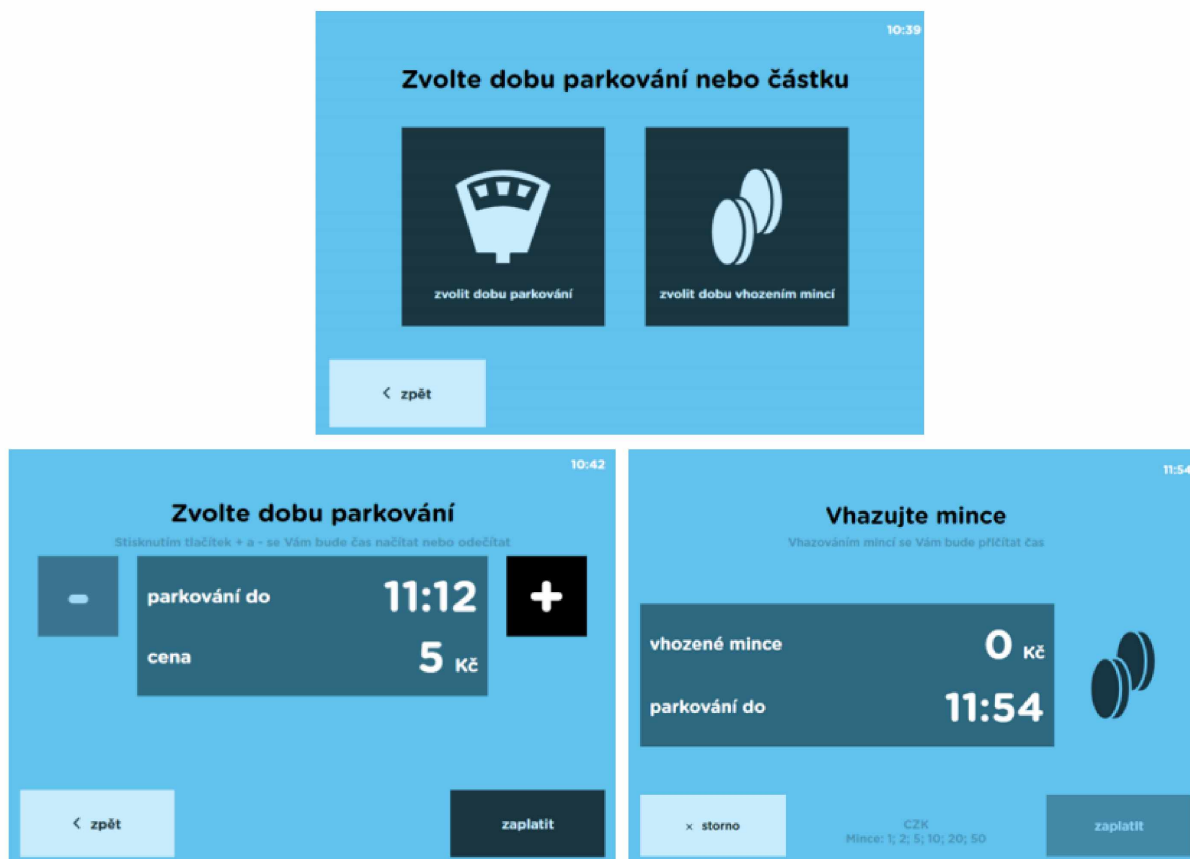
10:39

Zvolte dobu parkování nebo částku

zvolit dobu parkování

zvolit dobu vhozením mincí

< zpět

10:42

Zvolte dobu parkování

Stisknutím tlačítek + a - se Vám bude čas načítat nebo odečítat

-

parkování do 11:12

cena 5 Kč

+

< zpět

zaplatit

11:54

Vhazujte mince

Vhazováním mincí se Vám bude přičítat čas

vhozené mince 0 Kč

parkování do 11:54

× storno

CZK
Mince: 1; 2; 5; 10; 20; 50

zaplatit